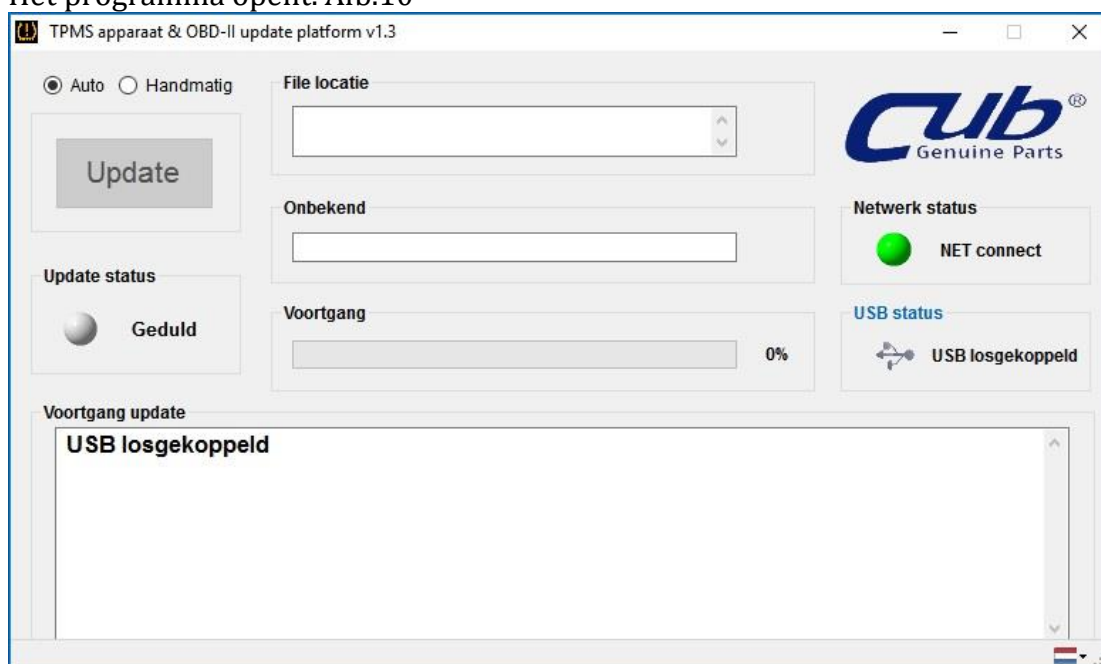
Het programma opent. Afb.10

TPMS apparaat & OBD-II update platform v1.3

Auto Handmatig

Update

File locatie

Onbekend

Voortgang

0%

Update status

Geduld

Netwerk status

NET connect

USB status

USB losgekoppeld

Voortgang update

USB losgekoppeld

CUB® Genuine Parts